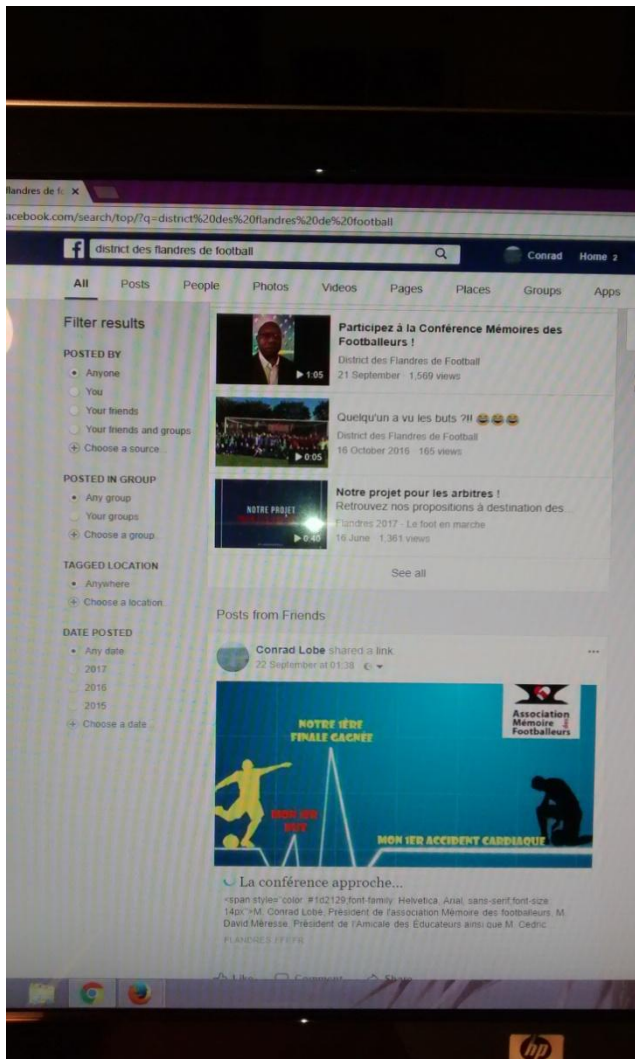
flandres de fo ×

acebook.com/search/top/?q=district%20des%20flandres%20de%20football

district des flandres de football

Conrad Home 2

All Posts People Photos Videos Pages Places Groups Apps

Filter results

POSTED BY
Anyone
You
Your friends
Your friends and groups
Choose a source

POSTED IN GROUP
Any group
Your groups
Choose a group

TAGGED LOCATION
Anywhere
Choose a location

DATE POSTED
Any date
2017
2016
2015
Choose a date

1:05
Participez à la Conférence Mémoires des Footballeurs !
District des Flandres de Football
21 September · 1,569 views

0:05
Quelqu'un a vu les buts ?!! 😂😂😂
District des Flandres de Football
16 October 2016 · 165 views

NOTRE PROJET
0:40
Notre projet pour les arbitres !
Retrouvez nos propositions à destination des...
Flandres 2017 - Le foot en marche
16 June · 1,361 views

See all

Posts from Friends

Conrad Lobe shared a link.
22 September at 01:38

Association Mémoire Footballeurs

NOTRE 1ÈRE FINALE GAGNÉ
MON 1ER BUT
MON 1ER ACCIDENT CARDIAQUE

La conférence approche...
<span style="color: #1d2129;font-family: Helvetica, Arial, sans-serif;font-size: 14px">M. Conrad Lobé, Président de l'association Mémoire des footballeurs, M. David Méresse, Président de l'Amicale des Educateurs ainsi que M. Cedric
FLANDRES FFF.FR

Like Comment Share